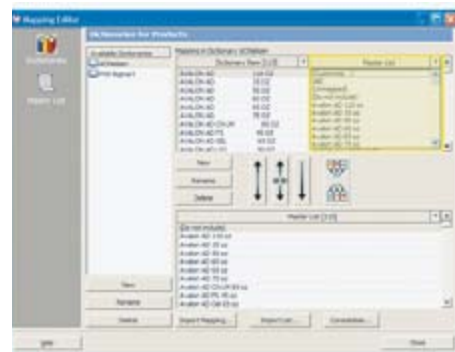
Mapping Editor

Dictionaries for Products

Dictionaries

Master List

Available Dictionaries

Mapping in Dictionary of Nielsen

Nielsen

PHX Regnant

Dictionary Item [115]

Master List

AVALON AD 100 OZ
AVALON AD 35 OZ
AVALON AD 50 OZ
AVALON AD 60 OZ
AVALON AD 60 OZ
AVALON AD 70 OZ
AVALON AD CH.M 60 OZ
AVALON AD FS 45 OZ
AVALON AD GEL 60 OZ
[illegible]

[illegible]
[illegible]
(Unmapped)
(Do not include)
Avalon AD 100 oz
Avalon AD 35 oz
Avalon AD 50 oz
Avalon AD 60 oz
Avalon AD 60 oz
Avalon AD 70 oz

New

Rename

Delete

Master List [115]

(Do not include)
Avalon AD 100 oz
Avalon AD 35 oz
Avalon AD 50 oz
Avalon AD 60 oz
Avalon AD 60 oz
Avalon AD 70 oz
Avalon AD CH.M 60 oz
Avalon AD FS 45 oz
Avalon AD Gel 60 oz

New

Rename

Delete

Import Mapping...

Import List...

Consolidate...

Help

Close